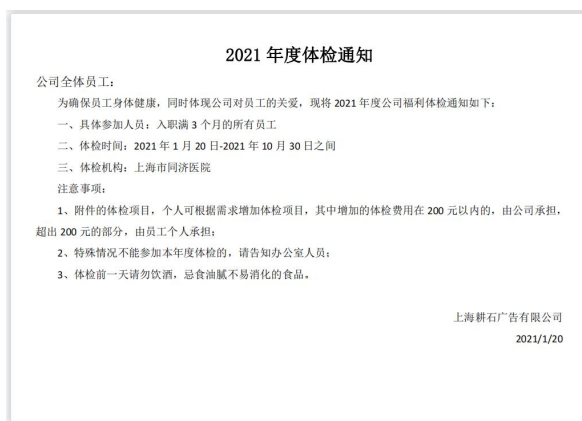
2021 年度体检通知

公司全体员工：

为确保员工身体健康，同时体现公司对员工的关爱，现将 2021 年度公司福利体检通知如下：

一、具体参加人员：入职满 3 个月的所有员工

二、体检时间：2021 年 1 月 20 日-2021 年 10 月 30 日之间

三、体检机构：上海市同济医院

注意事项：

1、附件的体检项目，个人可根据需求增加体检项目，其中增加的体检费用在 200 元以内的，由公司承担，超出 200 元的部分，由员工个人承担；

2、特殊情况不能参加本年度体检的，请告知办公室人员；

3、体检前一天请勿饮酒，忌食油腻不易消化的食品。

上海耕石广告有限公司

2021/1/20